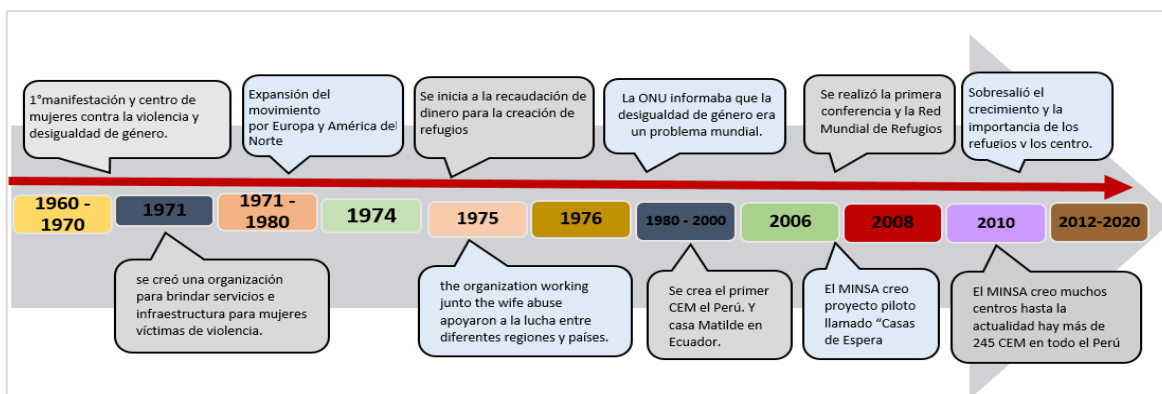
1°manifestación y centro de mujeres contra la violencia y desigualdad de género.

Expansión del movimiento por Europa y América del Norte

Se inicia a la recaudación de dinero para la creación de refugios

La ONU informaba que la desigualdad de género era un problema mundial.

Se realizó la primera conferencia y la Red Mundial de Refugios

Sobresalió el crecimiento y la importancia de los refugios y los centro.

1960 - 1970

1971

1971 - 1980

1974

1975

1976

1980 - 2000

2006

2008

2010

2012-2020

se creó una organización para brindar servicios e infraestructura para mujeres víctimas de violencia.

the organization working junto the wife abuse apoyaron a la lucha entre diferentes regiones y países.

Se crea el primer CEM el Perú. Y casa Matilde en Ecuador.

El MINSA creo proyecto piloto llamado "Casas de Espera

El MINSA creo muchos centros hasta la actualidad hay más de 245 CEM en todo el Perú